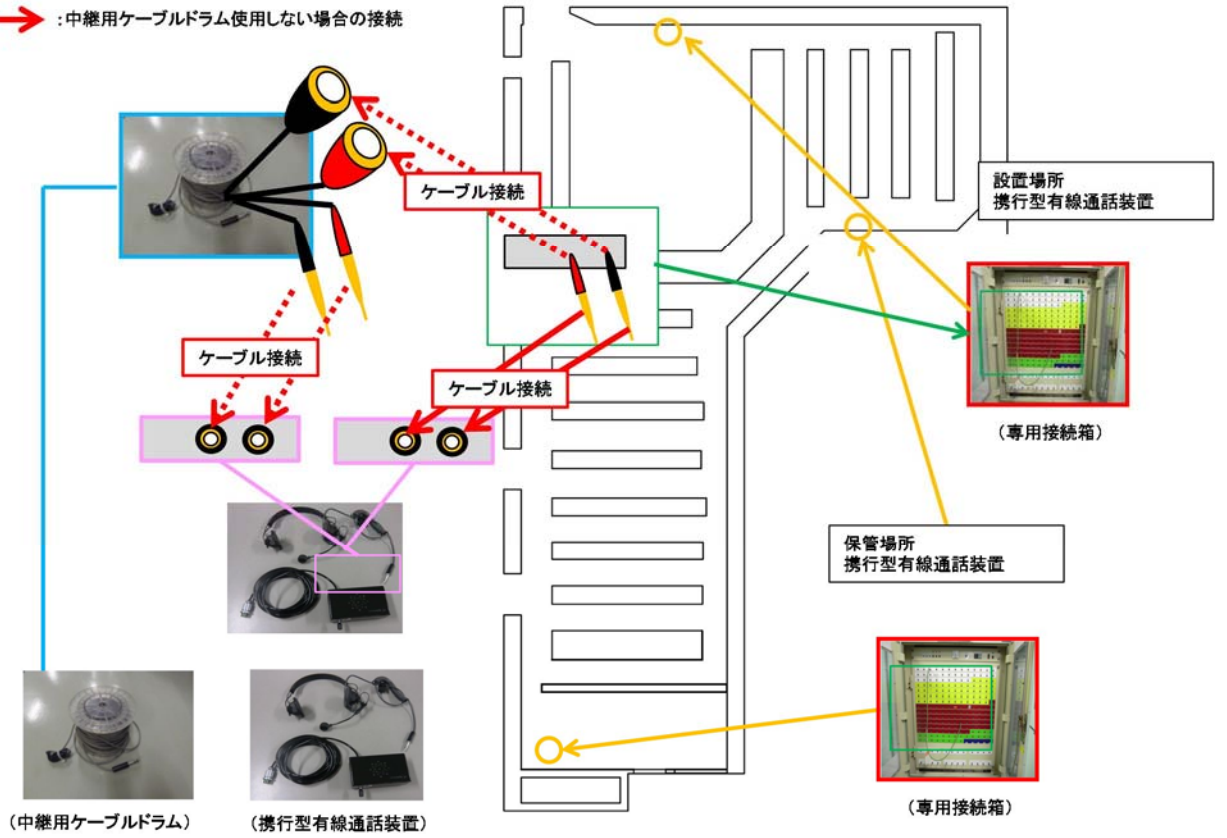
:中継用ケーブルドラム使用しない場合の接続

ケーブル接続

ケーブル接続

ケーブル接続

設置場所
携行型有線通話装置

（専用接続箱）

保管場所
携行型有線通話装置

（専用接続箱）

（中継用ケーブルドラム）

（携行型有線通話装置）